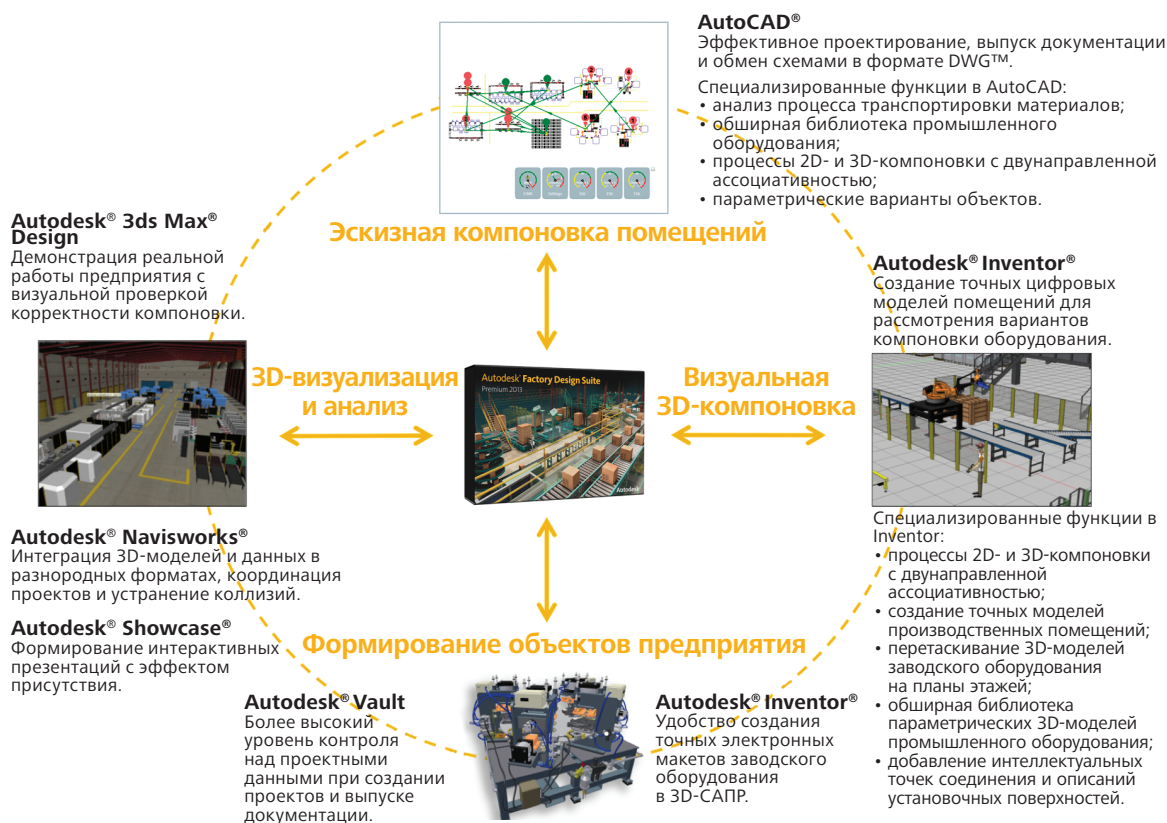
**AutoCAD®**
Эффективное проектирование, выпуск документации и обмен схемами в формате DWG™.

Специализированные функции в AutoCAD:
• анализ процесса транспортировки материалов;
• обширная библиотека промышленного оборудования;
• процессы 2D- и 3D-компоновки с двунаправленной ассоциативностью;
• параметрические варианты объектов.

**Autodesk® 3ds Max® Design**
Демонстрация реальной работы предприятия с визуальной проверкой корректности компоновки.

Эскизная компоновка помещений

**Autodesk® Inventor®**
Создание точных цифровых моделей помещений для рассмотрения вариантов компоновки оборудования.

3D-визуализация и анализ

Autodesk® Factory Design Suite
Premium 2013

Autodesk

Визуальная 3D-компоновка

**Autodesk® Navisworks®**
Интеграция 3D-моделей и данных в разнородных форматах, координация проектов и устранение коллизий.

**Autodesk® Showcase®**
Формирование интерактивных презентаций с эффектом присутствия.

Формирование объектов предприятия

Специализированные функции в Inventor:
• процессы 2D- и 3D-компоновки с двунаправленной ассоциативностью;
• создание точных моделей производственных помещений;
• перетаскивание 3D-моделей заводского оборудования на планы этажей;
• обширная библиотека параметрических 3D-моделей промышленного оборудования;
• добавление интеллектуальных точек соединения и описаний установочных поверхностей.

**Autodesk® Vault**
Более высокий уровень контроля над проектными данными при создании проектов и выпуске документации.

**Autodesk® Inventor®**
Удобство создания точных электронных макетов заводского оборудования в 3D-САПР.